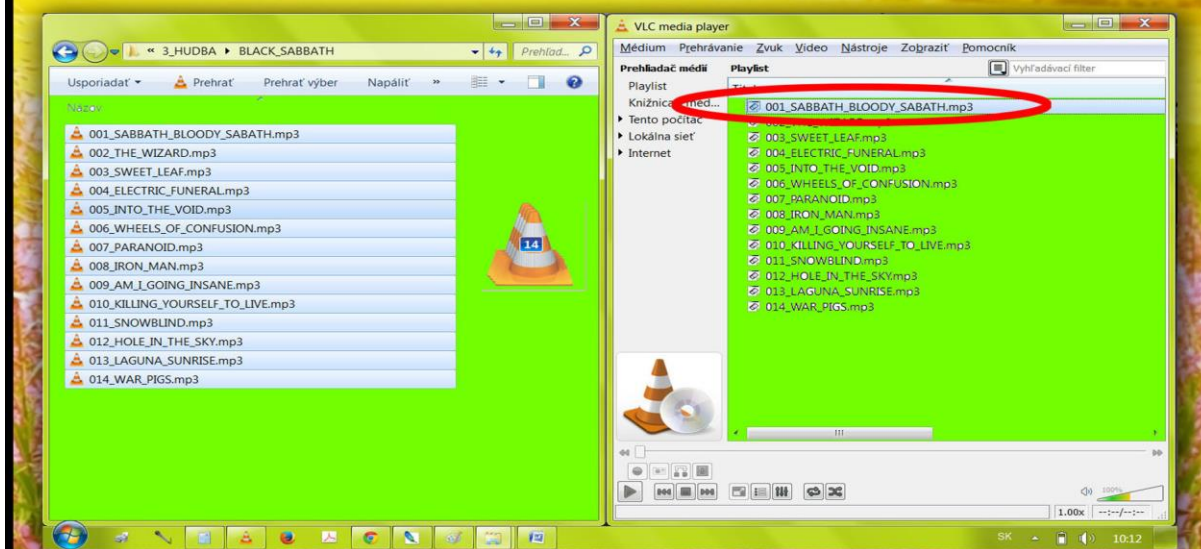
« 3_HUDBA ▸ BLACK_SABBATH

Prehľad...

Usporiadať ▾ Prehrať Prehrať výber Napáliť »

Názov

001_SABBATH_BLOODY_SABATH.mp3
002_THE_WIZARD.mp3
003_SWEET_LEAF.mp3
004_ELECTRIC_FUNERAL.mp3
005_INTO_THE_VOID.mp3
006_WHEELS_OF_CONFUSION.mp3
007_PARANOID.mp3
008_IRON_MAN.mp3
009_AM_I_GOING_INSANE.mp3
010_KILLING_YOURSELF_TO_LIVE.mp3
011_SNOWBLIND.mp3
012_HOLE_IN_THE_SKY.mp3
013_LAGUNA_SUNRISE.mp3
014_WAR_PIGS.mp3

14

VLC media player

Médium Prehrávanie Zvuk Video Nástroje Zobraziť Pomocník

Prehliadač médií
Playlist
Knižnica méd...
▸ Tento počítač
▸ Lokálna sieť
▸ Internet

Playlist

Vyhľadávací filter

Titul

001_SABBATH_BLOODY_SABATH.mp3
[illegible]
003_SWEET_LEAF.mp3
004_ELECTRIC_FUNERAL.mp3
005_INTO_THE_VOID.mp3
006_WHEELS_OF_CONFUSION.mp3
007_PARANOID.mp3
008_IRON_MAN.mp3
009_AM_I_GOING_INSANE.mp3
010_KILLING_YOURSELF_TO_LIVE.mp3
011_SNOWBLIND.mp3
012_HOLE_IN_THE_SKY.mp3
013_LAGUNA_SUNRISE.mp3
014_WAR_PIGS.mp3

100%

1.00x --:--/--:--

SK 10:12